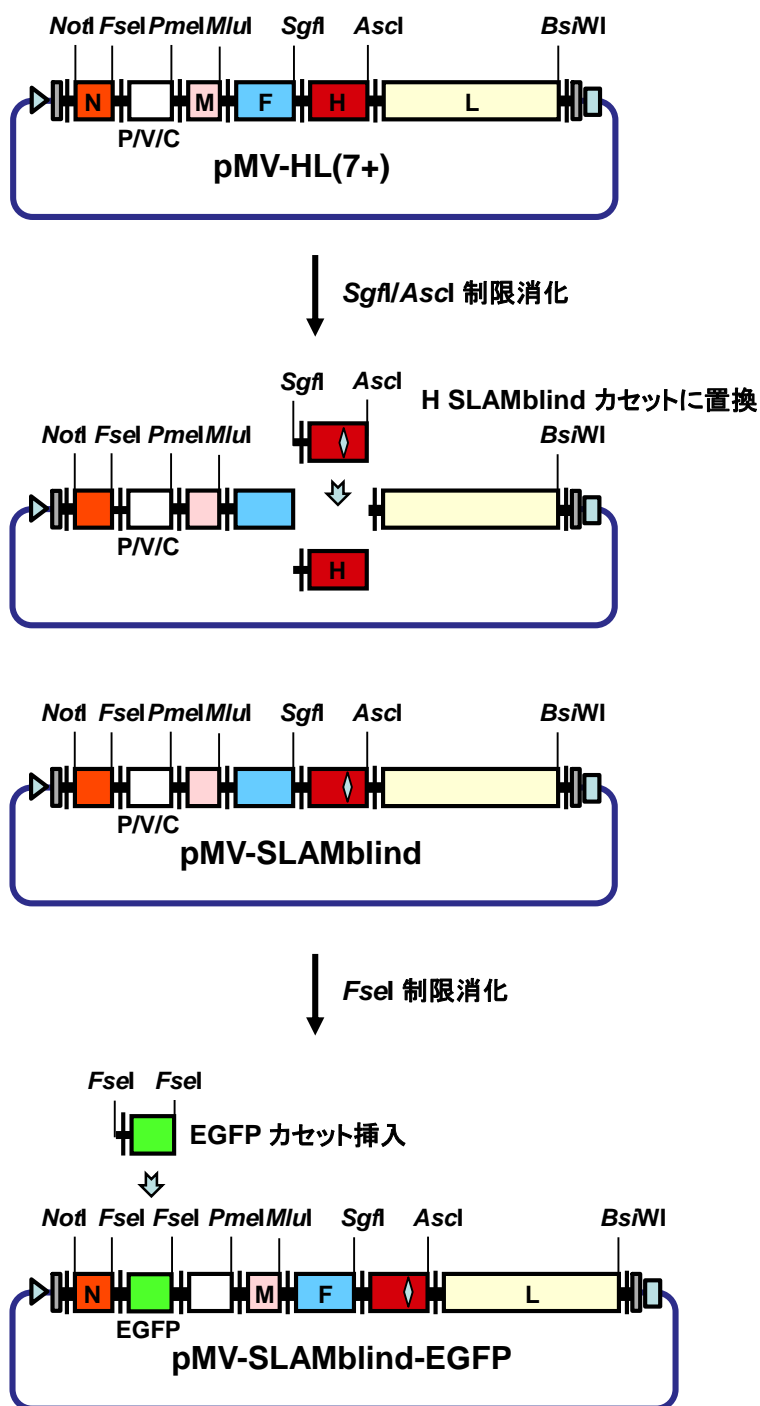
NotI FseI PmeI MluI SgfI AscI BsiWI

N M F H L

P/V/C

pMV-HL(7+)

SgfI/AscI 制限消化

SgfI AscI

H SLAMblind カセットに置換

NotI FseI PmeI MluI BsiWI

P/V/C

H

NotI FseI PmeI MluI SgfI AscI BsiWI

P/V/C

pMV-SLAMblind

FseI 制限消化

FseI FseI

EGFP カセット挿入

NotI FseI FseI PmeI MluI SgfI AscI BsiWI

N M F L

EGFP

pMV-SLAMblind-EGFP